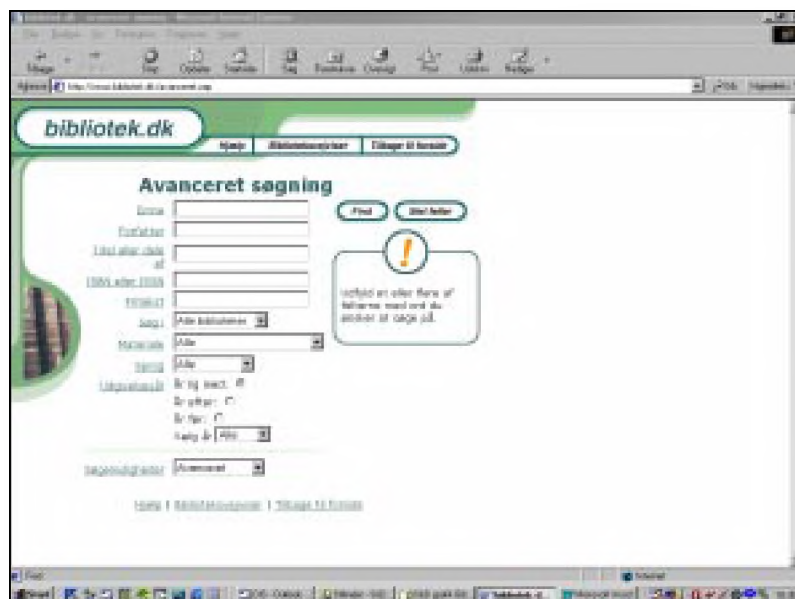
bibliotek.dk

Hjælp | Bibliotekstjenester | Tilbage til forside

Avanceret søgning

Emne
Forfatter
Titel eller dele af
ISBN eller ISSN
Fritekst
Søg i Alle bibliotekerne
Materiale Alle
Sprog Alle
Udgivelsesår Et hvilket som helst
Er efter:
Er før:
Fra/til Alle

Find | Slet felter

!

Udfyld en eller flere af felterne med ord du ønsker at søge på.

Søgemuligheder Avanceret

Hjælp | Bibliotekstjenester | Tilbage til forside

Start